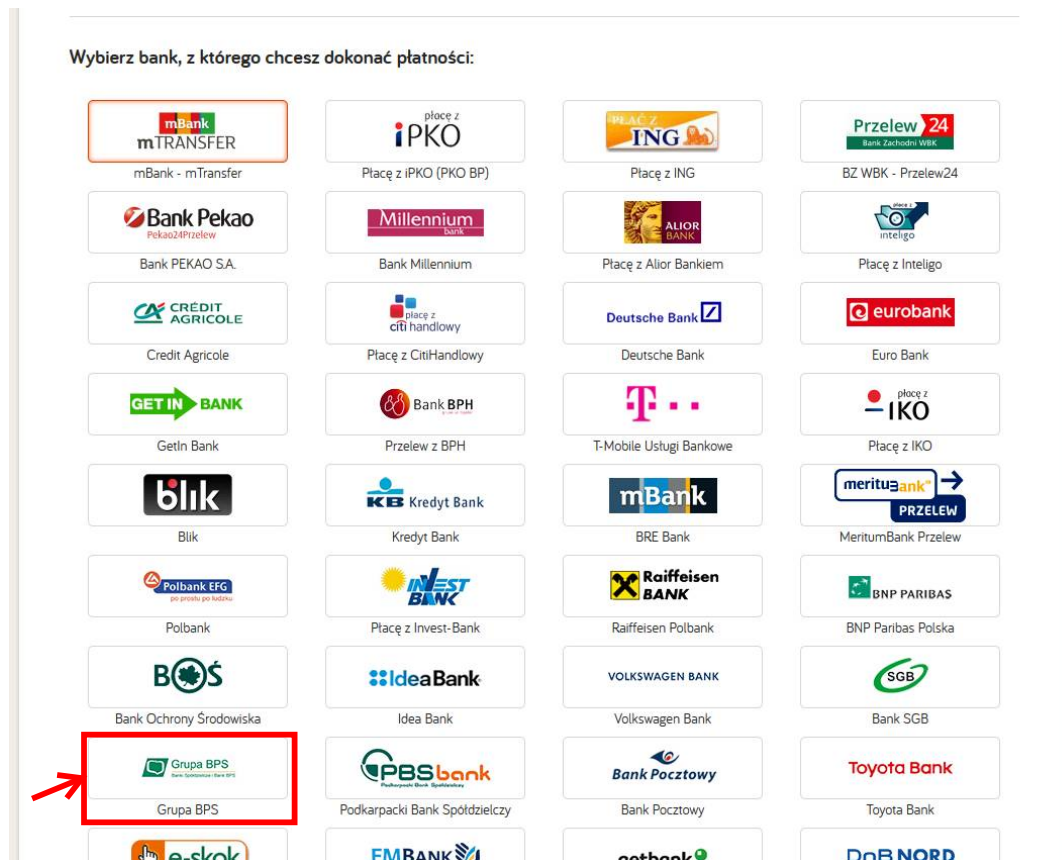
Wybierz bank, z którego chcesz dokonać płatności:

| | | | |
|---|---|---|---|
| mBank mTRANSFER<br>mBank - mTransfer | płacę z iPKO<br>Płacę z iPKO (PKO BP) | PŁAĆ Z ING<br>Płacę z ING | Przelew 24 Bank Zachodni WBK<br>BZ WBK - Przelew24 |
| Bank Pekao Pekao24Przelew<br>Bank PEKAO S.A. | Millennium bank<br>Bank Millennium | ALIOR BANK<br>Płacę z Alior Bankiem | płacę z inteligo<br>Płacę z Inteligo |
| CRÉDIT AGRICOLE<br>Credit Agricole | płacę z citi handlowy<br>Płacę z CitiHandlowy | Deutsche Bank<br>Deutsche Bank | eurobank<br>Euro Bank |
| GET IN BANK<br>GetIn Bank | Bank BPH<br>Przelew z BPH | T · ·<br>T-Mobile Usługi Bankowe | płacę z IKO<br>Płacę z IKO |
| blik<br>Blik | KB Kredyt Bank<br>Kredyt Bank | mBank<br>BRE Bank | meritumbank PRZELEW<br>MeritumBank Przelew |
| Polbank EFG po prostu po ludzku<br>Polbank | INVEST BANK<br>Płacę z Invest-Bank | Raiffeisen BANK<br>Raiffeisen Polbank | BNP PARIBAS<br>BNP Paribas Polska |
| BOŚ<br>Bank Ochrony Środowiska | IdeaBank<br>Idea Bank | VOLKSWAGEN BANK<br>Volkswagen Bank | SGB<br>Bank SGB |
| Grupa BPS Bank Spółdzielczy i Bank BPS<br>Grupa BPS | PBS bank Podkarpacki Bank Spółdzielczy<br>Podkarpacki Bank Spółdzielczy | Bank Pocztowy<br>Bank Pocztowy | Toyota Bank<br>Toyota Bank |
| e-skok | FMBANK | getbank | DnB NORD |